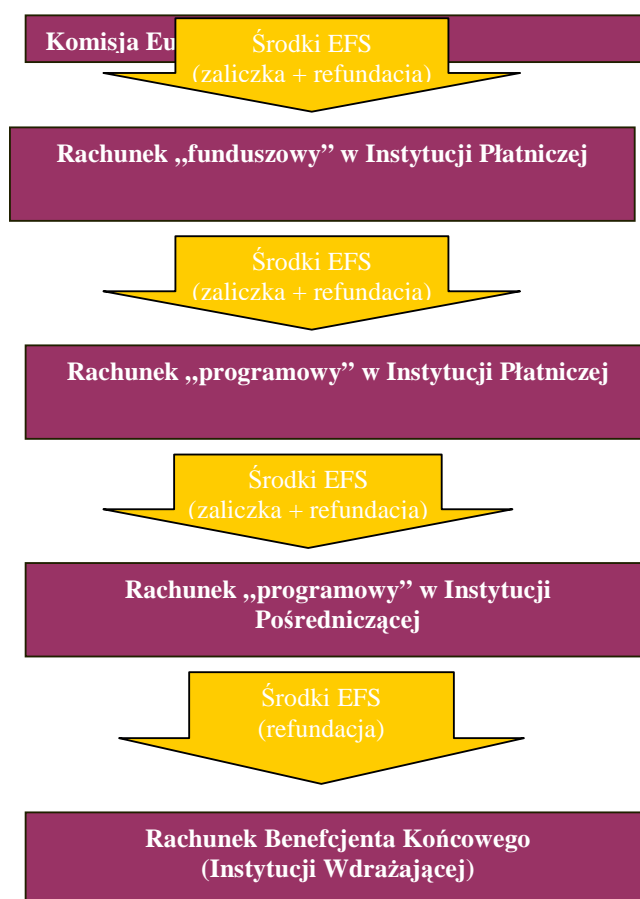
Komisja Eu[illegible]

Środki EFS
(zaliczka + refundacia)

Rachunek „funduszowy" w Instytucji Płatniczej

Środki EFS
(zaliczka + refundacia)

Rachunek „programowy" w Instytucji Płatniczej

Środki EFS
(zaliczka + refundacia)

Rachunek „programowy" w Instytucji Pośredniczącej

Środki EFS
(refundacja)

Rachunek Benefcjenta Końcowego
(Instytucji Wdrażającej)